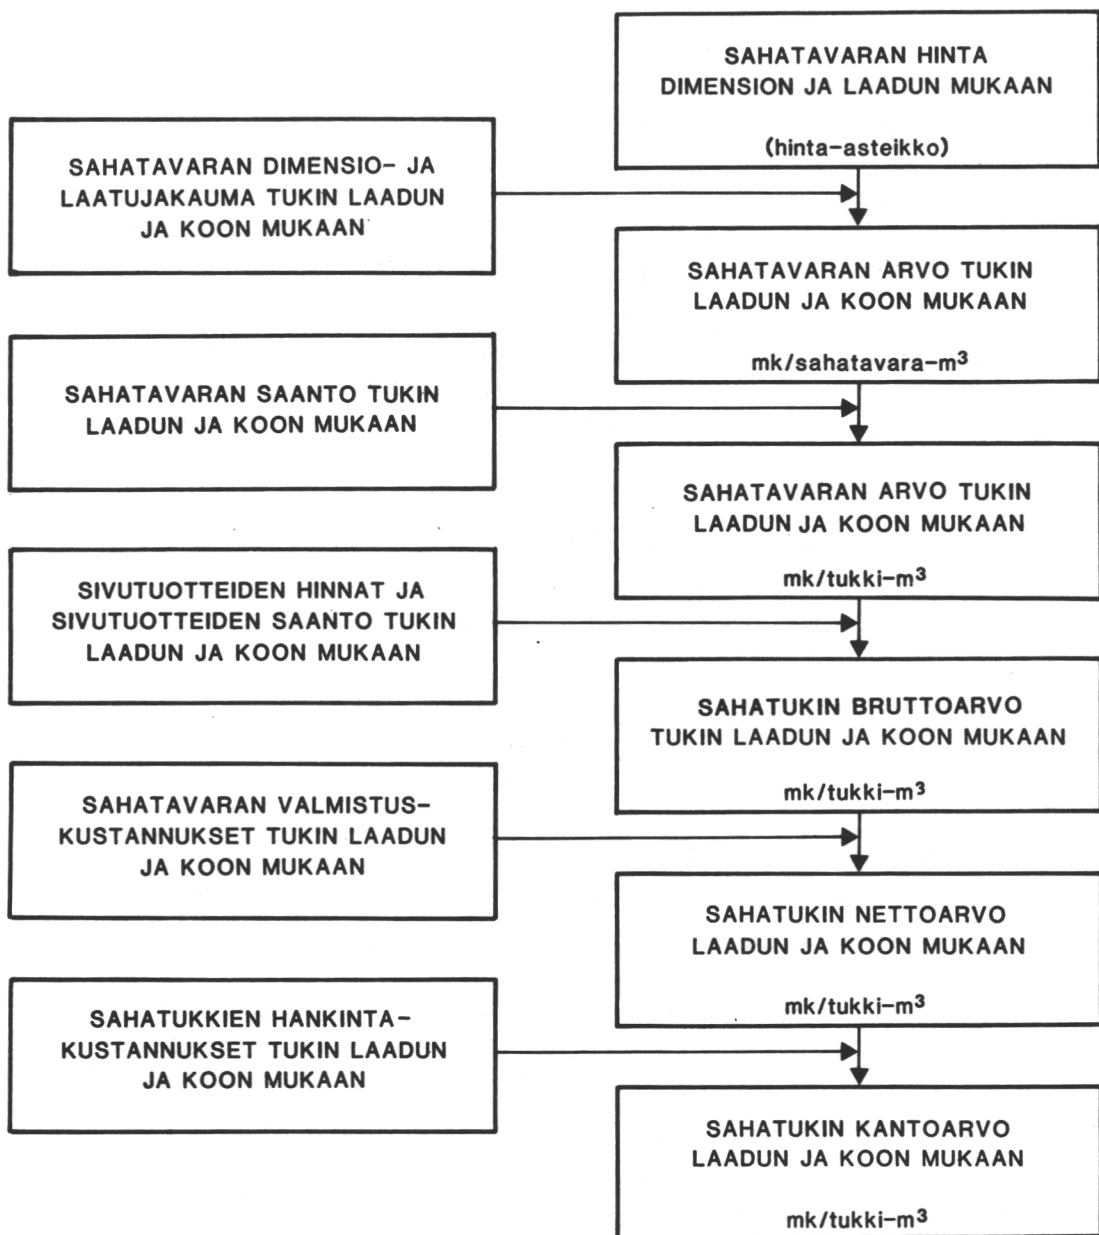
SAHATAVARAN HINTA DIMENSION JA LAADUN MUKAAN

(hinta-asteikko)

SAHATAVARAN DIMENSIO- JA LAATUJAKAUMA TUKIN LAADUN JA KOON MUKAAN

SAHATAVARAN ARVO TUKIN LAADUN JA KOON MUKAAN

mk/sahatavara-m$^3$

SAHATAVARAN SAANTO TUKIN LAADUN JA KOON MUKAAN

SAHATAVARAN ARVO TUKIN LAADUN JA KOON MUKAAN

mk/tukki-m$^3$

SIVUTUOTTEIDEN HINNAT JA SIVUTUOTTEIDEN SAANTO TUKIN LAADUN JA KOON MUKAAN

SAHATUKIN BRUTTOARVO TUKIN LAADUN JA KOON MUKAAN

mk/tukki-m$^3$

SAHATAVARAN VALMISTUSKUSTANNUKSET TUKIN LAADUN JA KOON MUKAAN

SAHATUKIN NETTOARVO LAADUN JA KOON MUKAAN

mk/tukki-m$^3$

SAHATUKKIEN HANKINTAKUSTANNUKSET TUKIN LAADUN JA KOON MUKAAN

SAHATUKIN KANTOARVO LAADUN JA KOON MUKAAN

mk/tukki-m$^3$